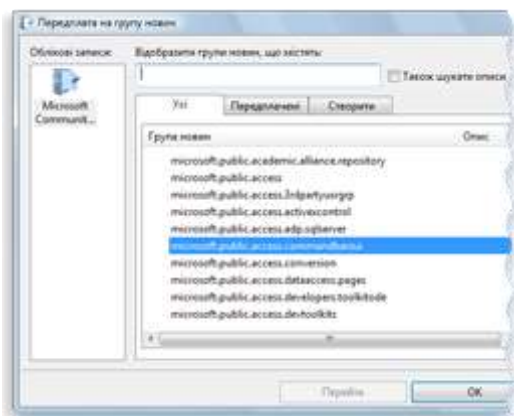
Передплата на групу новин

Облікові записи:

Microsoft Communit...

Відобразити групи новин, що містять:

Також шукати описи

Усі | Передплачені | Створити

Група новин | Опис

microsoft.public.academic.alliance.repository
microsoft.public.access
microsoft.public.access.3rdpartyusrgrp
microsoft.public.access.activexcontrol
microsoft.public.access.adp.sqlserver
microsoft.public.access.commandbarsui
microsoft.public.access.conversion
microsoft.public.access.dataaccess.pages
microsoft.public.access.developers.toolkitode
microsoft.public.access.devtoolkits

Перейти

OK